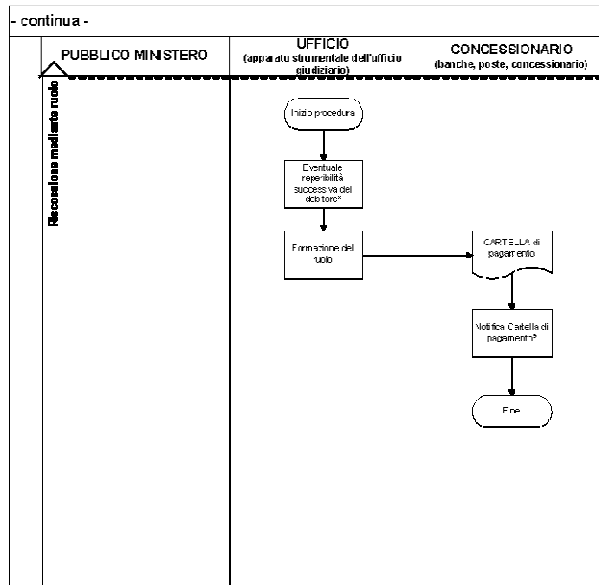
- continua -

PUBBLICO MINISTERO

UFFICIO
(apparato strumentale dell'ufficio giudiziario)

CONCESSIONARIO
(banche, poste, concessionario)

Riscossione mediante ruolo

Inizio procedura

Eventuale reperibilità successiva del debitore*

Formazione del ruolo

CARTELLA di pagamento

Notifica Cartella di pagamento*

Fine